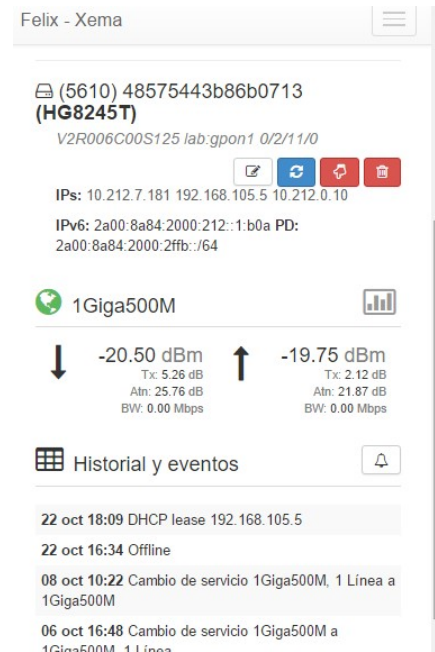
Felix - Xema

(5610) 48575443b86b0713
**(HG8245T)**

V2R006C00S125 lab:gpon1 0/2/11/0

**IPs:** 10.212.7.181 192.168.105.5 10.212.0.10

**IPv6:** 2a00:8a84:2000:212::1:b0a **PD:** 2a00:8a84:2000:2ffb::/64

1Giga500M

-20.50 dBm
Tx: **5.26** dB
Atn: **25.76** dB
BW: **0.00** Mbps

-19.75 dBm
Tx: **2.12** dB
Atn: **21.87** dB
BW: **0.00** Mbps

Historial y eventos

**22 oct 18:09** DHCP lease 192.168.105.5

**22 oct 16:34** Offline

**08 oct 10:22** Cambio de servicio 1Giga500M, 1 Línea a 1Giga500M

**06 oct 16:48** Cambio de servicio 1Giga500M a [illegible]